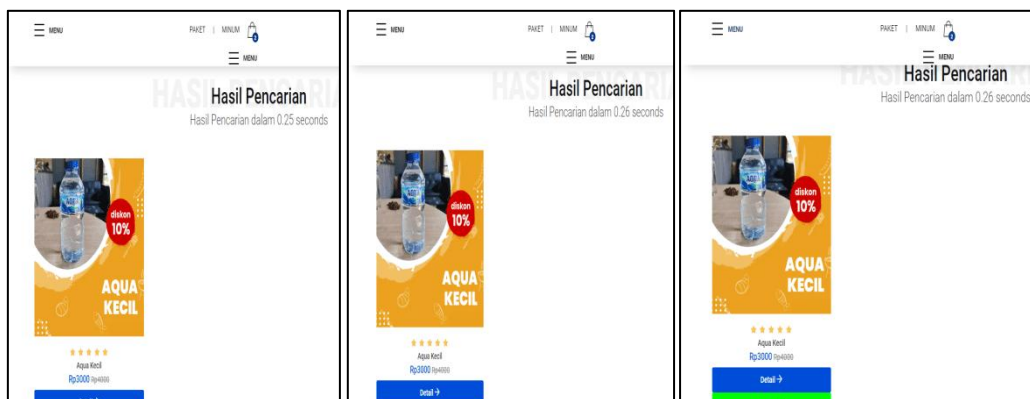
MENU

PAKET | MINUM 0

MENU

HASIL PENCARIAN

Hasil Pencarian

Hasil Pencarian dalam 0.25 seconds

diskon 10%

AQUA KECIL

★★★★★

Aqua Kecil

Rp3000 Rp4000

MENU

PAKET | MINUM 0

MENU

HASIL PENCARIAN

Hasil Pencarian

Hasil Pencarian dalam 0.26 seconds

diskon 10%

AQUA KECIL

★★★★★

Aqua Kecil

Rp3000 Rp4000

Detail →

MENU

PAKET | MINUM 0

MENU

HASIL PENCARIAN

Hasil Pencarian

Hasil Pencarian dalam 0.26 seconds

diskon 10%

AQUA KECIL

★★★★★

Aqua Kecil

Rp3000 Rp4000

Detail →